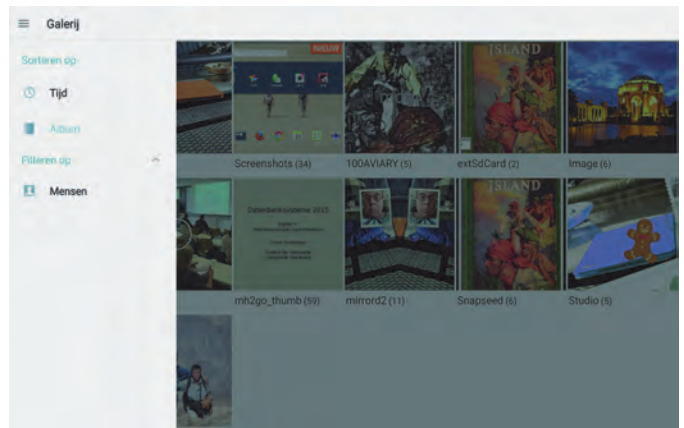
Galerij

Sorteren op

Tijd

Album

Filteren op

Mensen

NIEUW

Screenshots (34)

100AVIARY (5)

ISLAND

extSdCard (2)

Image (6)

Databankbouwplan 2015

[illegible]

mh2go_thumb (59)

mirrord2 (11)

ISLAND

Snapseed (6)

Studio (5)